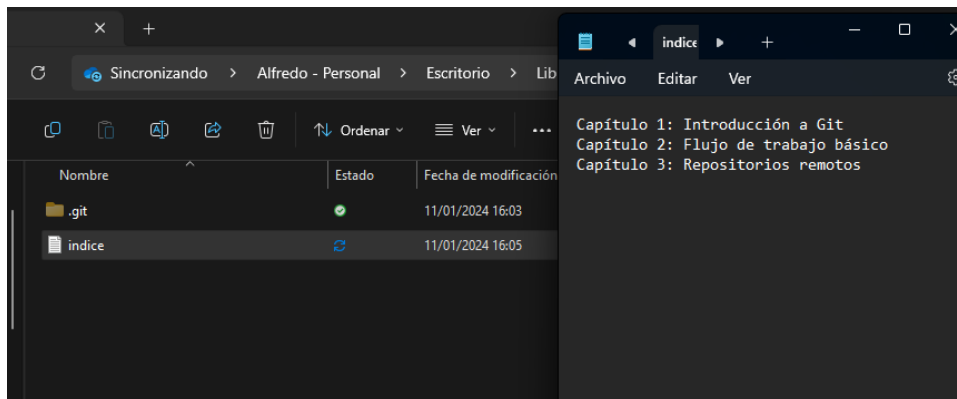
×
+
Sincronizando > Alfredo - Personal > Escritorio > Lib
Ordenar
Ver
...

| Nombre | Estado | Fecha de modificación |
|---|---|---|
| .git | | 11/01/2024 16:03 |
| indice | | 11/01/2024 16:05 |

indice
+
Archivo Editar Ver

Capítulo 1: Introducción a Git
Capítulo 2: Flujo de trabajo básico
Capítulo 3: Repositorios remotos